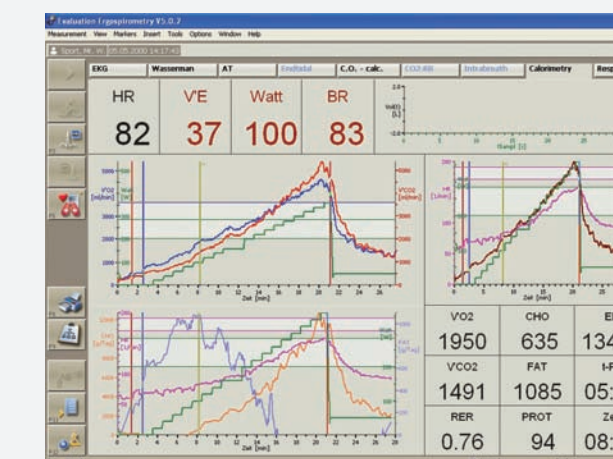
Evaluation Ergospirometry V5.0.2

Measurement View Markers Insert Tools Options Window Help

Sport, M. W. 05.05.2000 14:17:43

EKG | Wasserman | AT | Endtidal | C.O. - calc. | CO2 RB | Intrabreath | Calorimetry | Resp

HR 82
V'E 37
Watt 100
BR 83

Vol(t) [L]
Time [s]

V'O2 [ml/min]
Watt [W]
V'CO2 [ml/min]
Zeit [min]

HR [1/min]
Zeit [min]

FAT
Zeit [min]

| VO2 | CHO | E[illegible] |
|---|---|---|
| 1950 | 635 | 13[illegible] |
| VCO2 | FAT | I-F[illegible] |
| 1491 | 1085 | 05:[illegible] |
| RER | PROT | Ze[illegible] |
| 0.76 | 94 | 08:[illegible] |